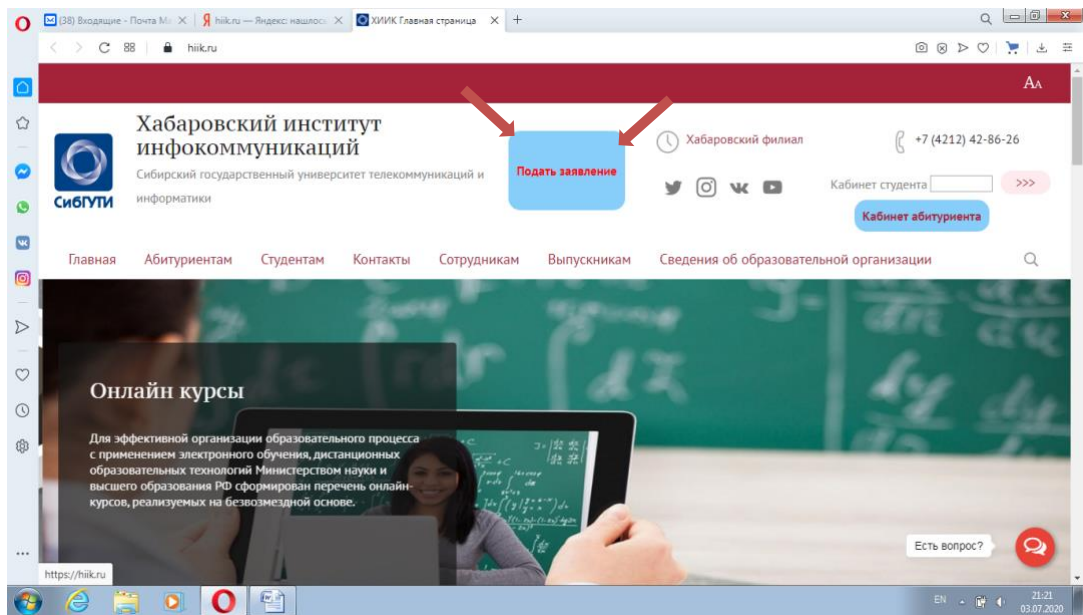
(38) Входящие - Почта Ма ×
hiik.ru — Яндекс: нашлос ×
ХИИК Главная страница ×
+

hiik.ru

Aa

СибГУТИ

Хабаровский институт инфокоммуникаций

Сибирский государственный университет телекоммуникаций и информатики

Подать заявление

Хабаровский филиал

+7 (4212) 42-86-26

Кабинет студента >>>

Кабинет абитуриента

Главная Абитуриентам Студентам Контакты Сотрудникам Выпускникам Сведения об образовательной организации

Онлайн курсы

Для эффективной организации образовательного процесса с применением электронного обучения, дистанционных образовательных технологий Министерством науки и высшего образования РФ сформирован перечень онлайн-курсов, реализуемых на безвозмездной основе.

Есть вопрос?

https://hiik.ru

EN 21:21 03.07.2020